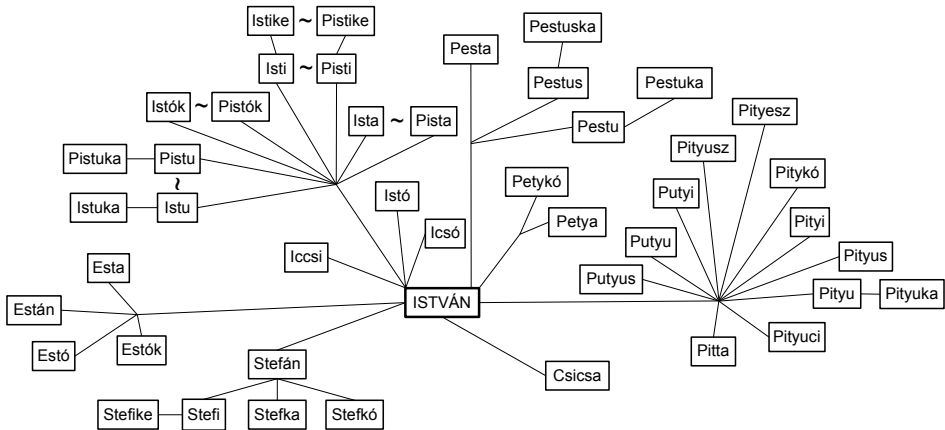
Istike ~ Pistike

Isti ~ Pisti

Istók ~ Pistók

Ista ~ Pista

Pistuka

Pistu

~

Istuka

Istu

Pesta

Pestuska

Pestus

Pestuka

Pestu

Pityesz

Pityusz

Petykó

Petya

Putyi

Pitykó

Pityi

Putyu

Pityus

Putyus

Pityu

Pityuka

Pitta

Pityuci

Istó

Icsó

Iccsi

ISTVÁN

Esta

Están

Estó

Estók

Stefán

Stefike

Stefi

Stefka

Stefkó

Csicsa